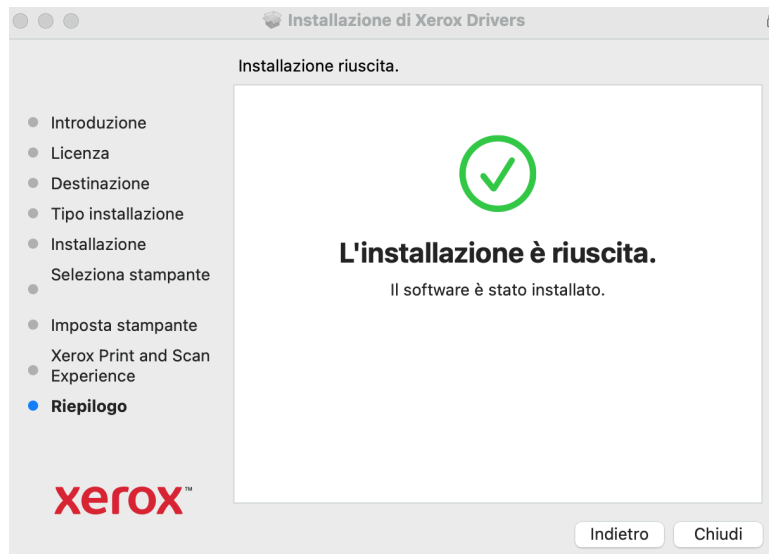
Installazione di Xerox Drivers

Installazione riuscita.

Introduzione
Licenza
Destinazione
Tipo installazione
Installazione
Seleziona stampante
Imposta stampante
Xerox Print and Scan Experience
Riepilogo

L'installazione è riuscita.

Il software è stato installato.

xerox™

Indietro
Chiudi